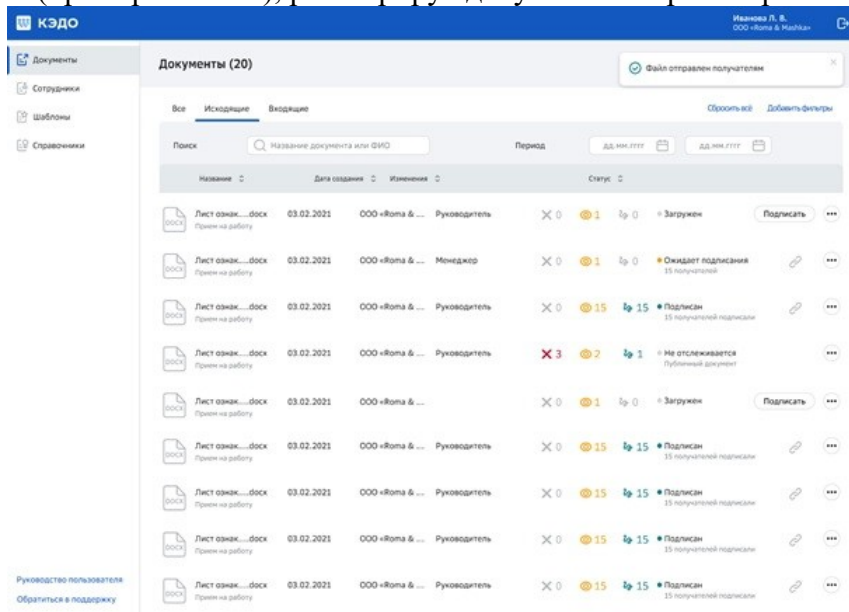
КЭДО

Иванова Л. В.
ООО «Roma & Mashka»

Документы
Сотрудники
Шаблоны
Справочники

Документы (20)

Файл отправлен получателям

Все Исходящие Входящие

Сбросить всё Добавить фильтры

Поиск Название документа или ФИО

Период дд.мм.гггг дд.мм.гггг

| | Название | Дата создания | Изменения | | | | | Статус | | |
|---|---|---|---|---|---|---|---|---|---|---|
| DOCX | Лист ознак....docx Прием на работу | 03.02.2021 | ООО «Roma & ... | Руководитель | 0 | 1 | 0 | Загружен | Подписать | ••• |
| DOCX | Лист ознак....docx Прием на работу | 03.02.2021 | ООО «Roma & ... | Менеджер | 0 | 1 | 0 | Ожидает подписания 15 получателей | | ••• |
| DOCX | Лист ознак....docx Прием на работу | 03.02.2021 | ООО «Roma & ... | Руководитель | 0 | 15 | 15 | Подписан 15 получателей подписали | | ••• |
| DOCX | Лист ознак....docx Прием на работу | 03.02.2021 | ООО «Roma & ... | Руководитель | 3 | 2 | 1 | Не отслеживается Публичный документ | | ••• |
| DOCX | Лист ознак....docx Прием на работу | 03.02.2021 | ООО «Roma & ... | | 0 | 1 | 0 | Загружен | Подписать | ••• |
| DOCX | Лист ознак....docx Прием на работу | 03.02.2021 | ООО «Roma & ... | Руководитель | 0 | 15 | 15 | Подписан 15 получателей подписали | | ••• |
| DOCX | Лист ознак....docx Прием на работу | 03.02.2021 | ООО «Roma & ... | Руководитель | 0 | 15 | 15 | Подписан 15 получателей подписали | | ••• |
| DOCX | Лист ознак....docx Прием на работу | 03.02.2021 | ООО «Roma & ... | Руководитель | 0 | 15 | 15 | Подписан 15 получателей подписали | | ••• |
| DOCX | Лист ознак....docx Прием на работу | 03.02.2021 | ООО «Roma & ... | Руководитель | 0 | 15 | 15 | Подписан 15 получателей подписали | | ••• |

Руководство пользователя
Обратиться в поддержку